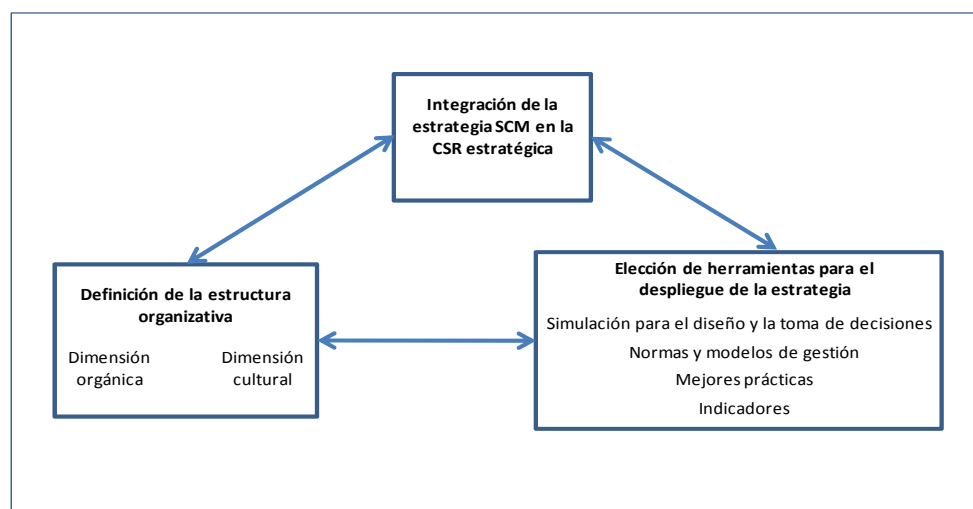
Integración de la estrategia SCM en la CSR estratégica

Definición de la estructura organizativa

Dimensión orgánica

Dimensión cultural

Elección de herramientas para el despliegue de la estrategia

Simulación para el diseño y la toma de decisiones

Normas y modelos de gestión

Mejores prácticas

Indicadores